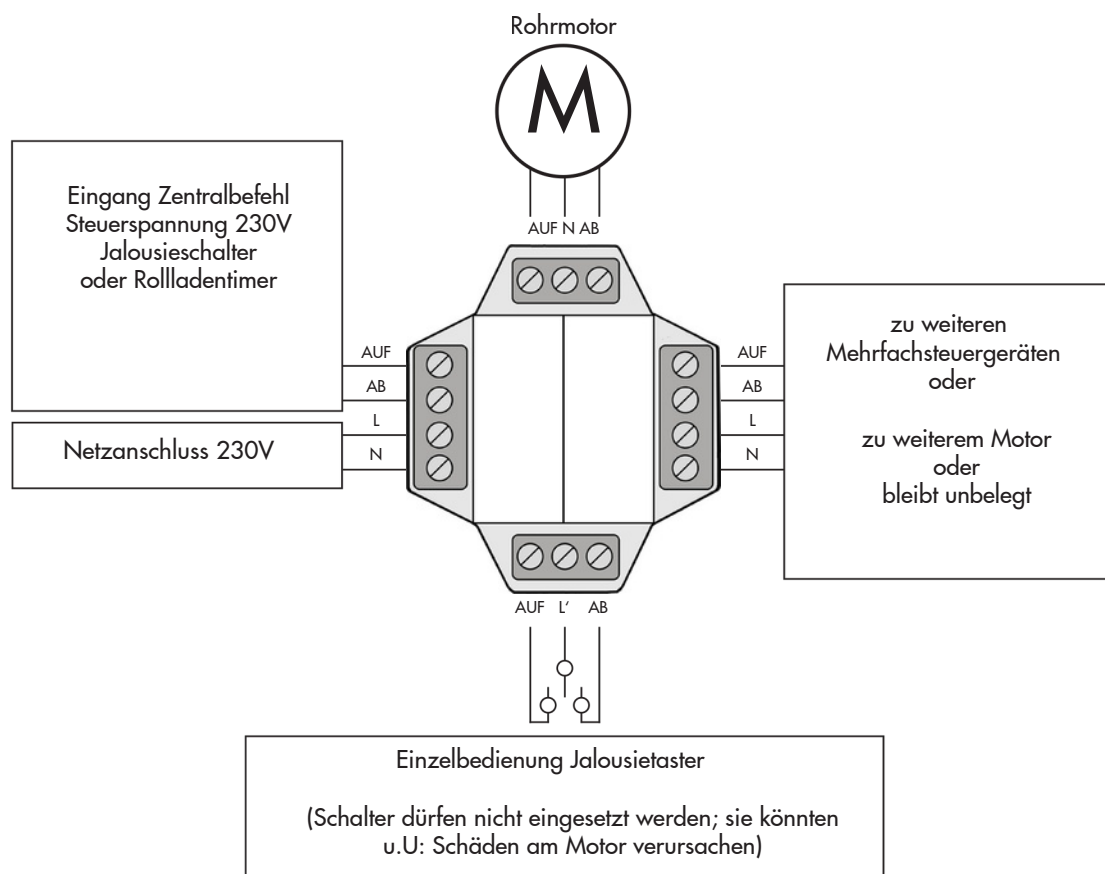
Rohrmotor

M

AUF N AB

Eingang Zentralbefehl
Steuerspannung 230V
Jalousieschalter
oder Rollladentimer

AUF
AB
L
N

Netzanschluss 230V

AUF
AB
L
N

zu weiteren
Mehrfachsteuergeräten
oder

zu weiterem Motor
oder
bleibt unbelegt

AUF L' AB

Einzelbedienung Jalousietaster

(Schalter dürfen nicht eingesetzt werden; sie könnten u.U: Schäden am Motor verursachen)